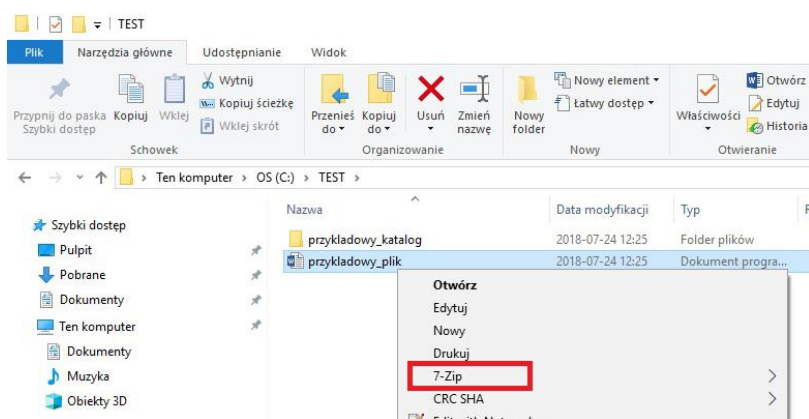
TEST

Plik | Narzędzia główne | Udostępnianie | Widok

Przypnij do paska Szybki dostęp | Kopiuj | Wklej | Wytnij | Kopiuj ścieżkę | Wklej skrót
Schowek

Przenieś do | Kopiuj do | Usuń | Zmień nazwę
Organizowanie

Nowy folder | Nowy element | Łatwy dostęp
Nowy

Właściwości | Otwórz | Edytuj | Historia
Otwieranie

Ten komputer > OS (C:) > TEST >

Szybki dostęp
Pulpit
Pobrane
Dokumenty
Ten komputer
Dokumenty
Muzyka
Obiekty 3D

| Nazwa | Data modyfikacji | Typ |
|---|---|---|
| przykladowy_katalog | 2018-07-24 12:25 | Folder plików |
| przykladowy_plik | 2018-07-24 12:25 | Dokument progra... |

Otwórz
Edytuj
Nowy
Drukuj
7-Zip
CRC SHA
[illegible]